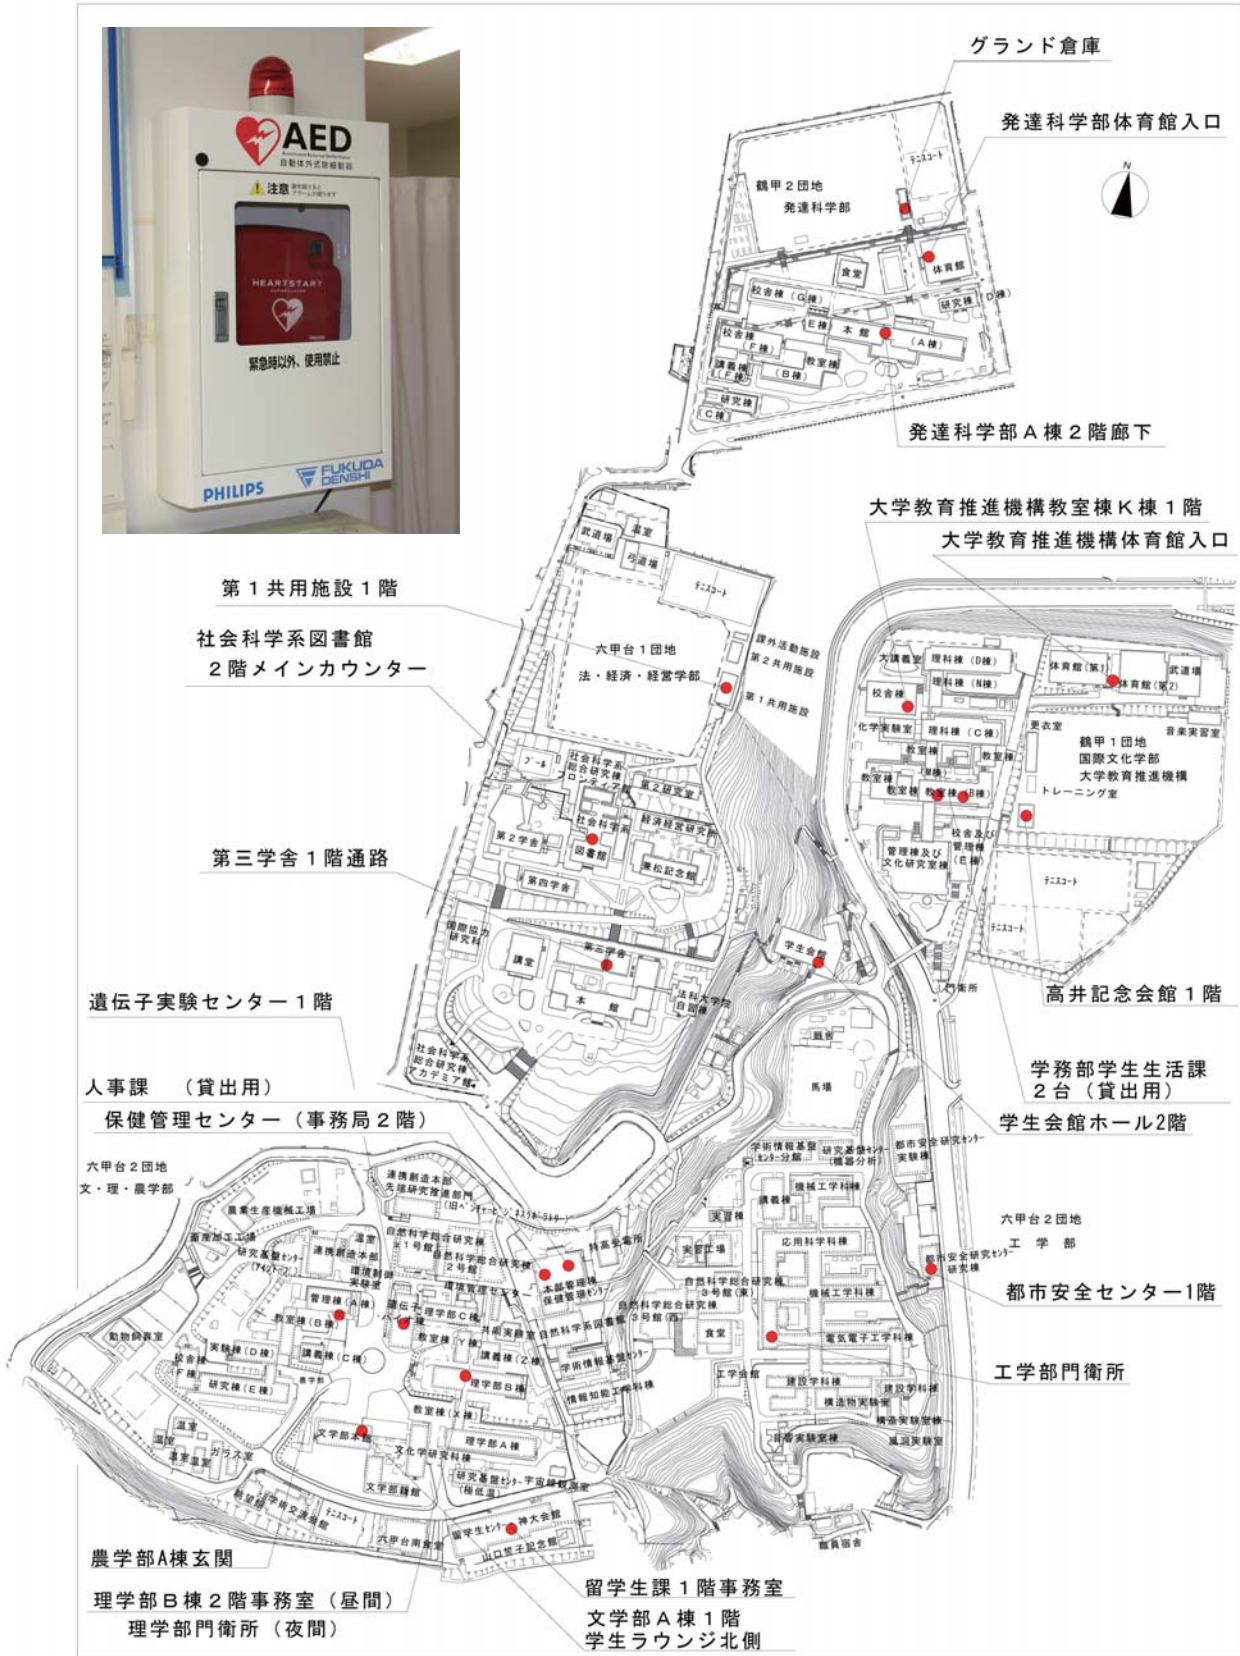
AED
自動体外式除細動器
注意
緊急時以外、使用禁止
HEARTSTART
PHILIPS
FUKUDA DENSHI

グランド倉庫
発達科学部体育館入口
鶴甲２団地
発達科学部
テニスコート
食堂
体育館
校舎棟（G棟）
研究棟（D棟）
E棟
本館
（A棟）
校舎棟（F棟）
教室棟（B棟）
講義棟（F棟）
研究棟（C棟）
発達科学部Ａ棟２階廊下

大学教育推進機構教室棟Ｋ棟１階
大学教育推進機構体育館入口
武道場
道場
弓道場
テニスコート
第１共用施設１階
社会科学系図書館
２階メインカウンター
六甲台１団地
法・経済・経営学部
課外活動施設
第２共用施設
第１共用施設
プール
社会科学系総合研究棟フロンティア館
第２研究室
社会科学系図書館
経済経営研究所
兼松記念館
第２学舎
第四学舎
第三学舎１階通路
国際協力研究科
講堂
第三学舎
本館
法科大学院自習棟
社会科学系総合研究棟アカデミア館
学生会館
大講義室
理科棟（D棟）
理科棟（N棟）
体育館（第1）
体育館（第2）
武道場
校舎棟
化学実験室
理科棟（C棟）
更衣室
音楽実習室
教室棟
教室棟
鶴甲１団地
国際文化学部
大学教育推進機構
トレーニング室
教室棟
教室棟
教室棟（B棟）
管理棟及び文化研究室棟
校舎及び管理棟（E棟）
テニスコート
テニスコート
守衛所
高井記念会館１階
遺伝子実験センター１階
厩舎
馬場
学務部学生生活課
２台（貸出用）
人事課　（貸出用）
学生会館ホール2階
保健管理センター（事務局２階）
学術情報基盤センター分館
研究基盤センター（機器分析）
都市安全研究センター実験棟
六甲台２団地
文・理・農学部
連携創造本部先端研究推進部門
農業生産機械工場
農産加工工場
研究基盤センター（アイソトープ）
温室
連携創造本部
環境制御実験室
自然科学総合研究棟１号館
自然科学総合研究棟２号館
本部管理棟保健管理センター
特高受電所
機械工学科棟
講義棟
実習工場
実習工場
応用科学科棟
六甲台２団地
工学部
都市安全研究センター研究棟
都市安全センター1階
自然科学総合研究棟３号館（東）
自然科学総合研究棟３号館（西）
機械工学科棟
管理棟（A棟）
教室棟（B棟）
遺伝子実験センター
理学部C棟
教室棟（Y棟）
共通実験棟
自然科学系図書館
食堂
電気電子工学科棟
動物飼育室
実験棟（D棟）
講義棟（C棟）
講義棟（Z棟）
学術情報基盤センター
校舎棟（F棟）
研究棟（E棟）
農学部
理学部B棟
情報知能工学科棟
工学会館
建設学科棟
建設学科棟
構造物実験室
構造実験室棟
風洞実験室
工学部門衛所
温室
教室棟（X棟）
水理実験室棟
温室
温室
ガラス室
文学部A棟
文化学研究科棟
理学部A棟
研究基盤センター宇宙線観測室（極低温）
文学部研究棟
テニスコート
留学生センター
神大会館
六甲台南食堂
山口誓子記念館
職員宿舎
農学部A棟玄関
理学部B棟２階事務室（昼間）
理学部門衛所（夜間）
留学生課１階事務室
文学部A棟１階
学生ラウンジ北側